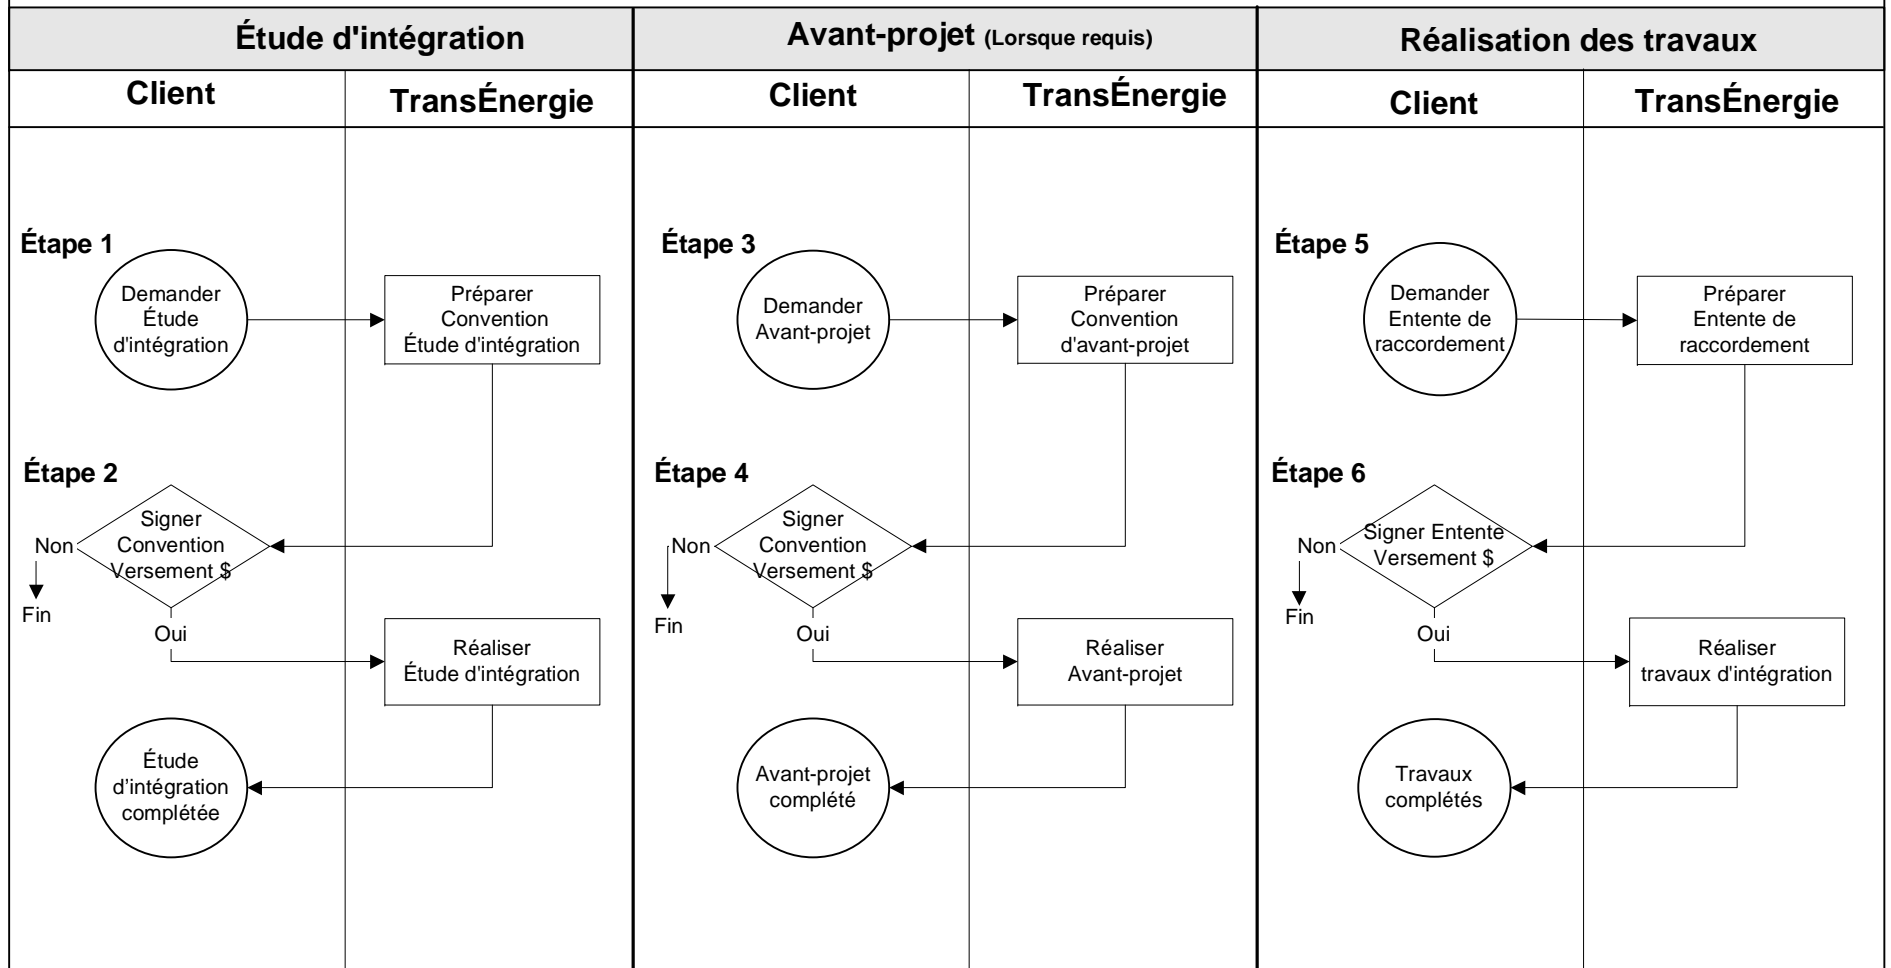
Étude d'intégration

Client

TransÉnergie

Étape 1

Demander Étude d'intégration

Préparer Convention Étude d'intégration

Étape 2

Signer Convention Versement $

Non

Fin

Oui

Réaliser Étude d'intégration

Étude d'intégration complétée

Avant-projet (Lorsque requis)

Client

TransÉnergie

Étape 3

Demander Avant-projet

Préparer Convention d'avant-projet

Étape 4

Signer Convention Versement $

Non

Fin

Oui

Réaliser Avant-projet

Avant-projet complété

Réalisation des travaux

Client

TransÉnergie

Étape 5

Demander Entente de raccordement

Préparer Entente de raccordement

Étape 6

Signer Entente Versement $

Non

Fin

Oui

Réaliser travaux d'intégration

Travaux complétés